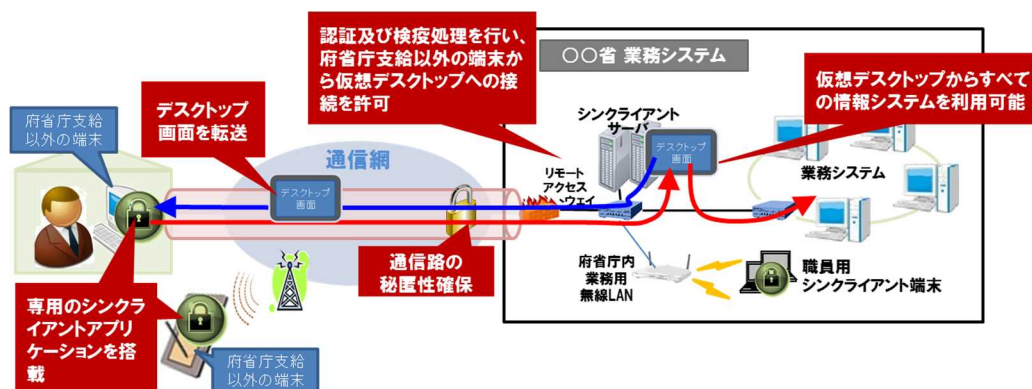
認証及び検疫処理を行い、府省庁支給以外の端末から仮想デスクトップへの接続を許可

〇〇省 業務システム

仮想デスクトップからすべての情報システムを利用可能

府省庁支給以外の端末

デスクトップ画面を転送

通信網

デスクトップ画面

シンクライアントサーバ

デスクトップ画面

リモートアクセスゲートウェイ

業務システム

通信路の秘匿性確保

府省庁内業務用無線LAN

職員用シンクライアント端末

専用のシンクライアントアプリケーションを搭載

府省庁支給以外の端末